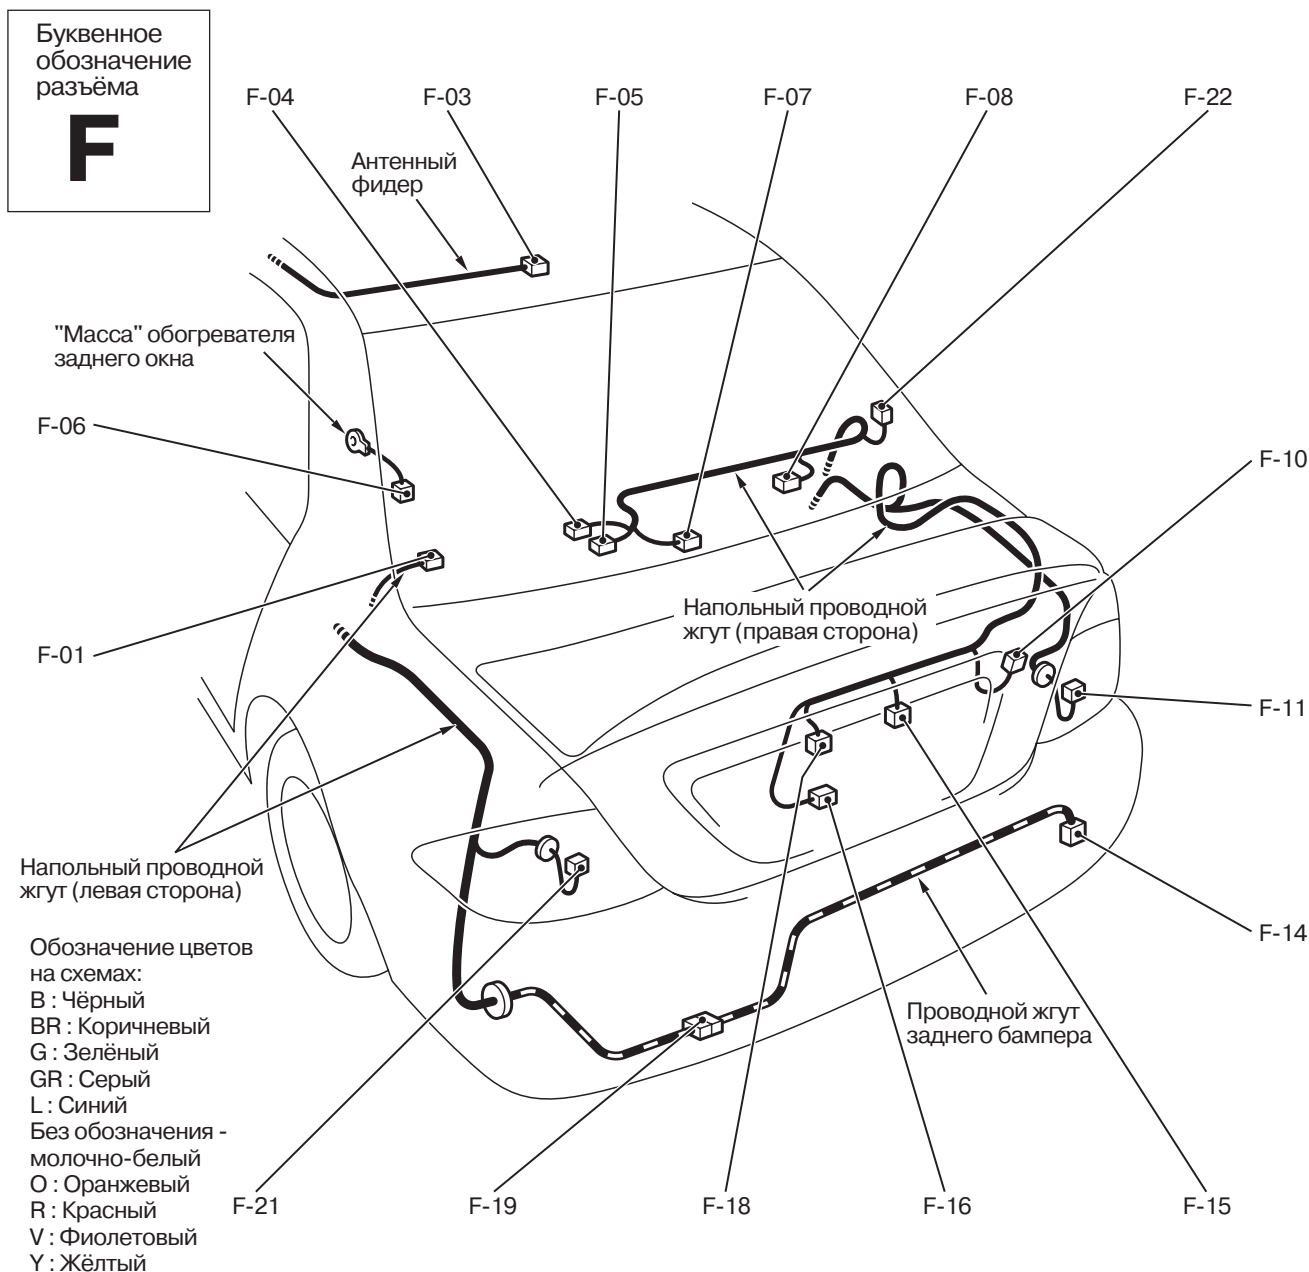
Буквенное обозначение разъёма
F

F-04
F-03
F-05
F-07
F-08
F-22

Антенный фидер

"Масса" обогревателя заднего окна

F-06

F-10

F-01

Напольный проводной жгут (правая сторона)

F-11

Напольный проводной жгут (левая сторона)

F-14

Обозначение цветов на схемах:
B : Чёрный
BR : Коричневый
G : Зелёный
GR : Серый
L : Синий
Без обозначения - молочно-белый
O : Оранжевый
R : Красный
V : Фиолетовый
Y : Жёлтый

Проводной жгут заднего бампера

F-21
F-19
F-18
F-16
F-15